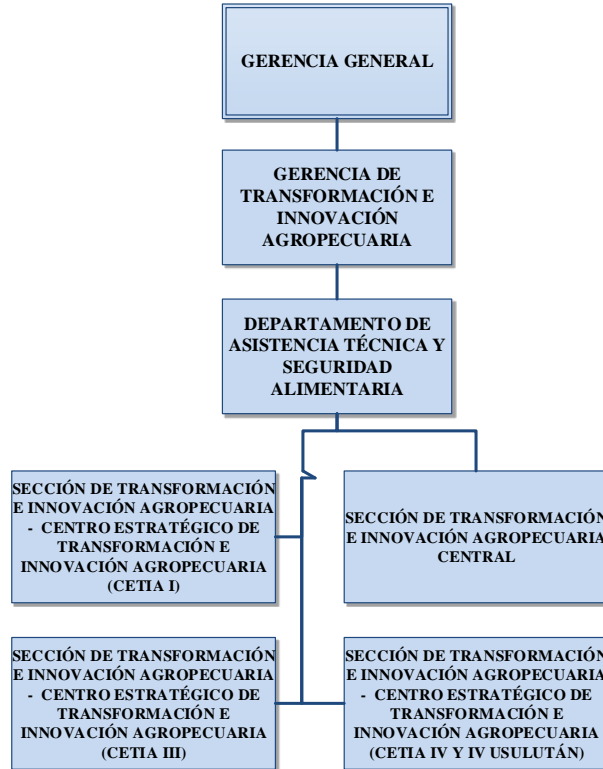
GERENCIA GENERAL

GERENCIA DE TRANSFORMACIÓN E INNOVACIÓN AGROPECUARIA

DEPARTAMENTO DE ASISTENCIA TÉCNICA Y SEGURIDAD ALIMENTARIA

SECCIÓN DE TRANSFORMACIÓN E INNOVACIÓN AGROPECUARIA - CENTRO ESTRATÉGICO DE TRANSFORMACIÓN E INNOVACIÓN AGROPECUARIA (CETIA I)

SECCIÓN DE TRANSFORMACIÓN E INNOVACIÓN AGROPECUARIA CENTRAL

SECCIÓN DE TRANSFORMACIÓN E INNOVACIÓN AGROPECUARIA - CENTRO ESTRATÉGICO DE TRANSFORMACIÓN E INNOVACIÓN AGROPECUARIA (CETIA III)

SECCIÓN DE TRANSFORMACIÓN E INNOVACIÓN AGROPECUARIA - CENTRO ESTRATÉGICO DE TRANSFORMACIÓN E INNOVACIÓN AGROPECUARIA (CETIA IV Y IV USULUTÁN)